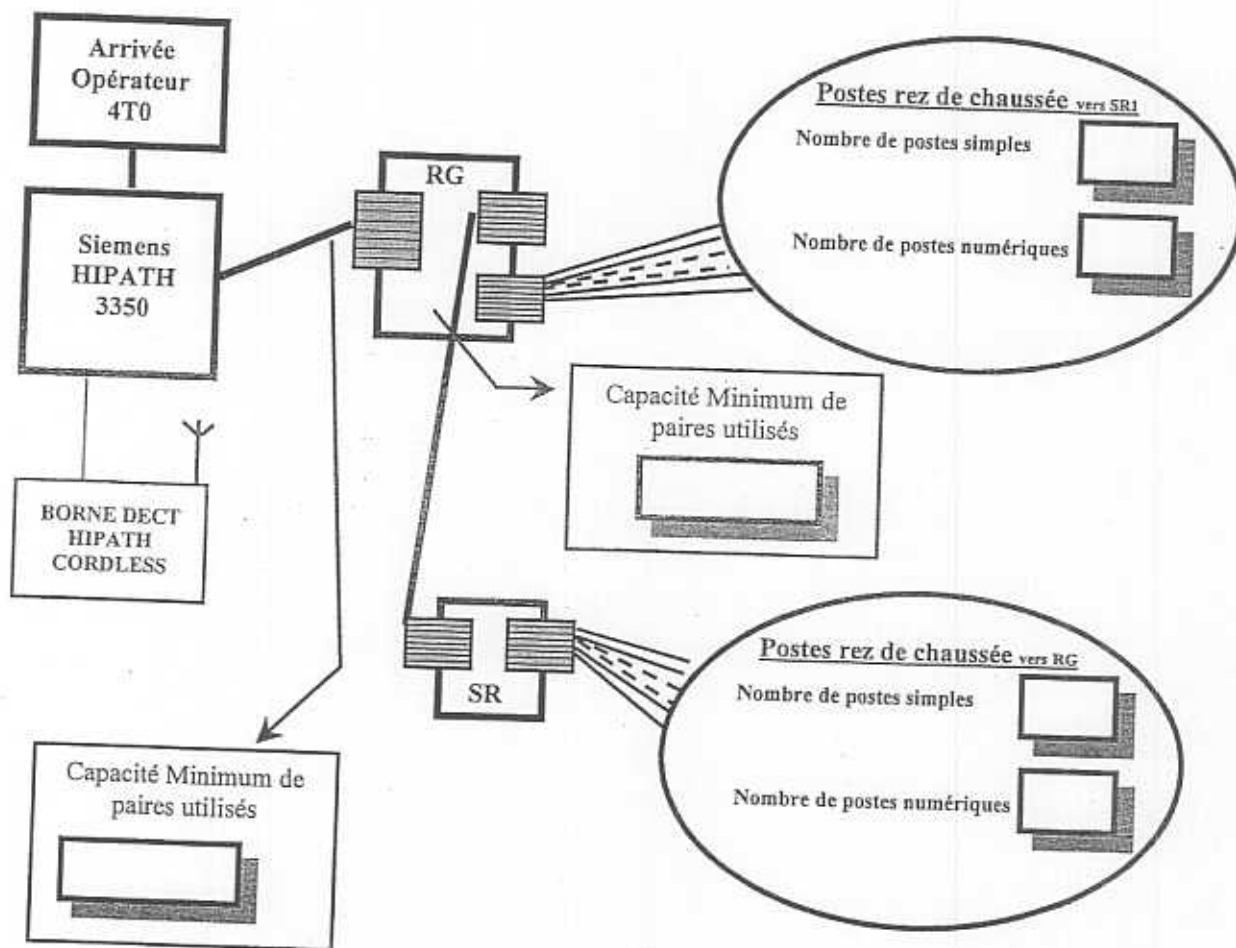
Arrivée Opérateur 4T0

Siemens HIPATH 3350

BORNE DECT HIPATH CORDLESS

RG

Postes rez de chaussée vers SR1

Nombre de postes simples

Nombre de postes numériques

Capacité Minimum de paires utilisés

SR

Postes rez de chaussée vers RG

Nombre de postes simples

Nombre de postes numériques

Capacité Minimum de paires utilisés